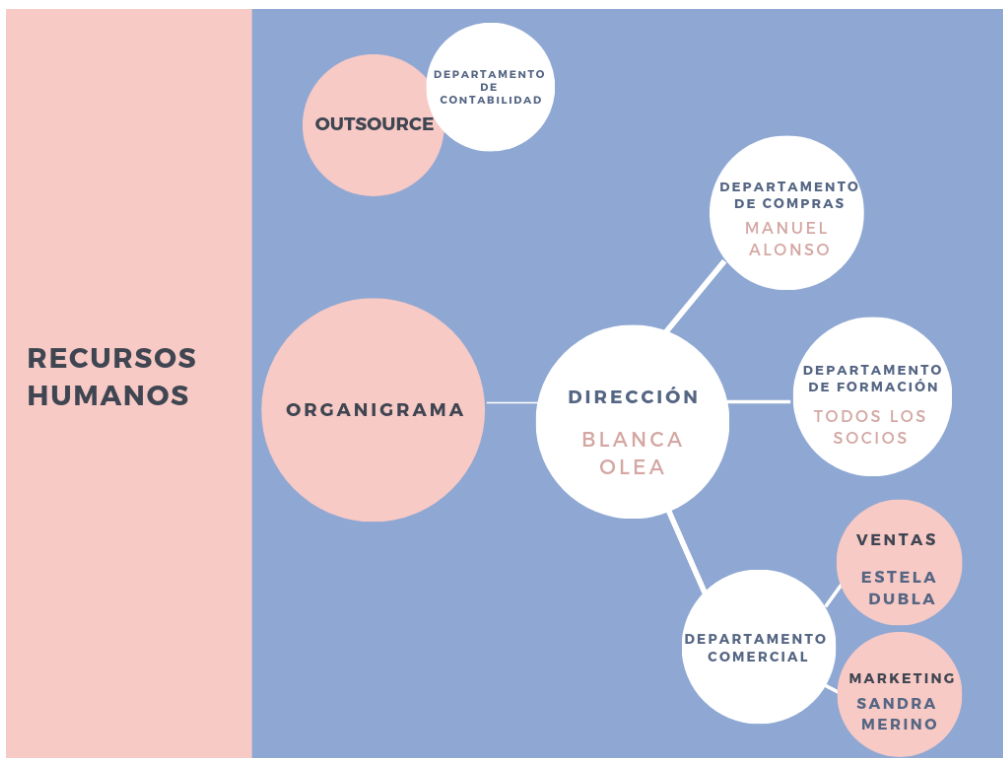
RECURSOS HUMANOS

OUTSOURCE

DEPARTAMENTO DE CONTABILIDAD

DEPARTAMENTO DE COMPRAS
MANUEL ALONSO

ORGANIGRAMA

DIRECCIÓN
BLANCA OLEA

DEPARTAMENTO DE FORMACIÓN
TODOS LOS SOCIOS

VENTAS
ESTELA DUBLA

DEPARTAMENTO COMERCIAL

MARKETING
SANDRA MERINO